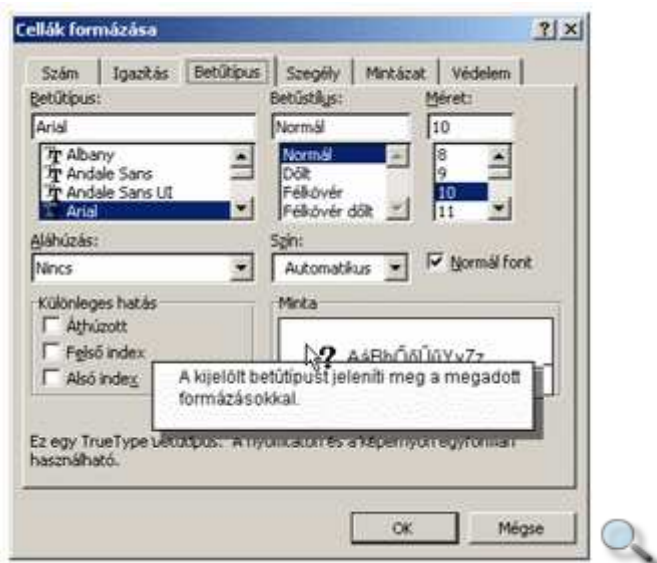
Cellák formázása

?

Szám | Igazítás | Betűtípus | Szegély | Mintázat | Védelem

Betűtípus:

Arial

Albany
Andale Sans
Andale Sans UI
Arial

Betűstílus:

Normál

Normál
Dőlt
Félkövér
Félkövér dőlt

Méret:

10

8
9
10
11

Aláhúzás:

Nincs

Szín:

Automatikus

Normál font

Különleges hatás

Áthúzott
Felső index
Alsó index

Minta

AáBbŐőÜűYyZz

A kijelölt betűtípust jeleníti meg a megadott formázásokkal.

Ez egy TrueType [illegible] használható.

OK

Mégse